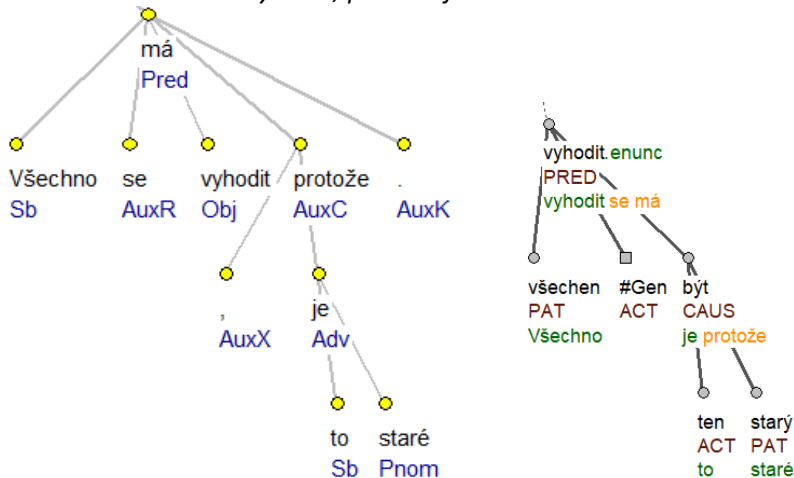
má
Pred

Všechno
Sb

se
AuxR

vyhodit
Obj

protože
AuxC

.
AuxK

,
AuxX

je
Adv

to
Sb

staré
Pnom

vyhodit.enunc
PRED
vyhodit se má

všechen
PAT
Všechno

#Gen
ACT

být
CAUS
je protože

ten
ACT
to

starý
PAT
staré